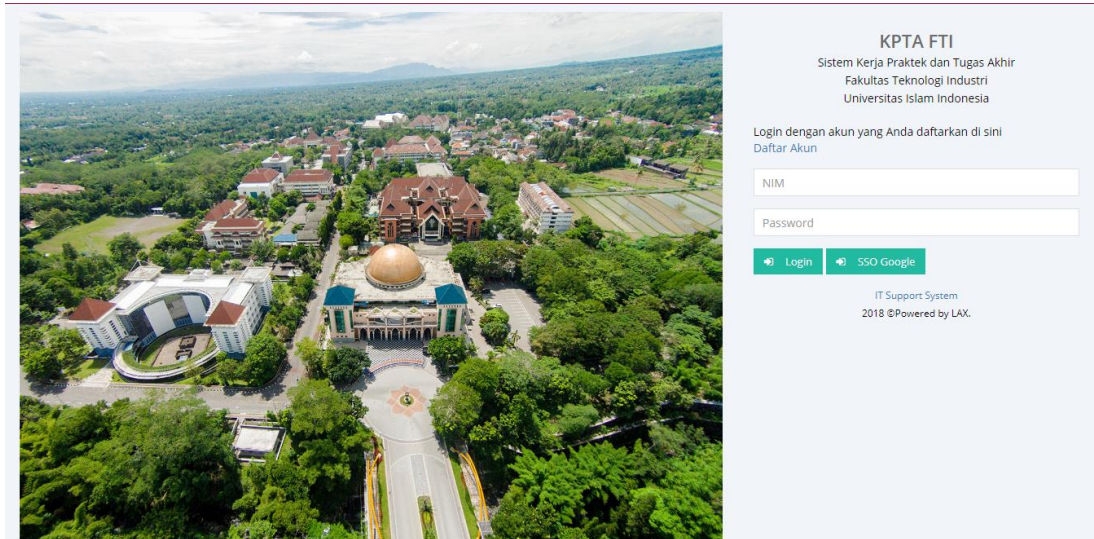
KPTA FTI

Sistem Kerja Praktek dan Tugas Akhir
Fakultas Teknologi Industri
Universitas Islam Indonesia

Login dengan akun yang Anda daftarkan di sini
Daftar Akun

NIM

Password

Login

SSO Google

IT Support System
2018 ©Powered by LAX.